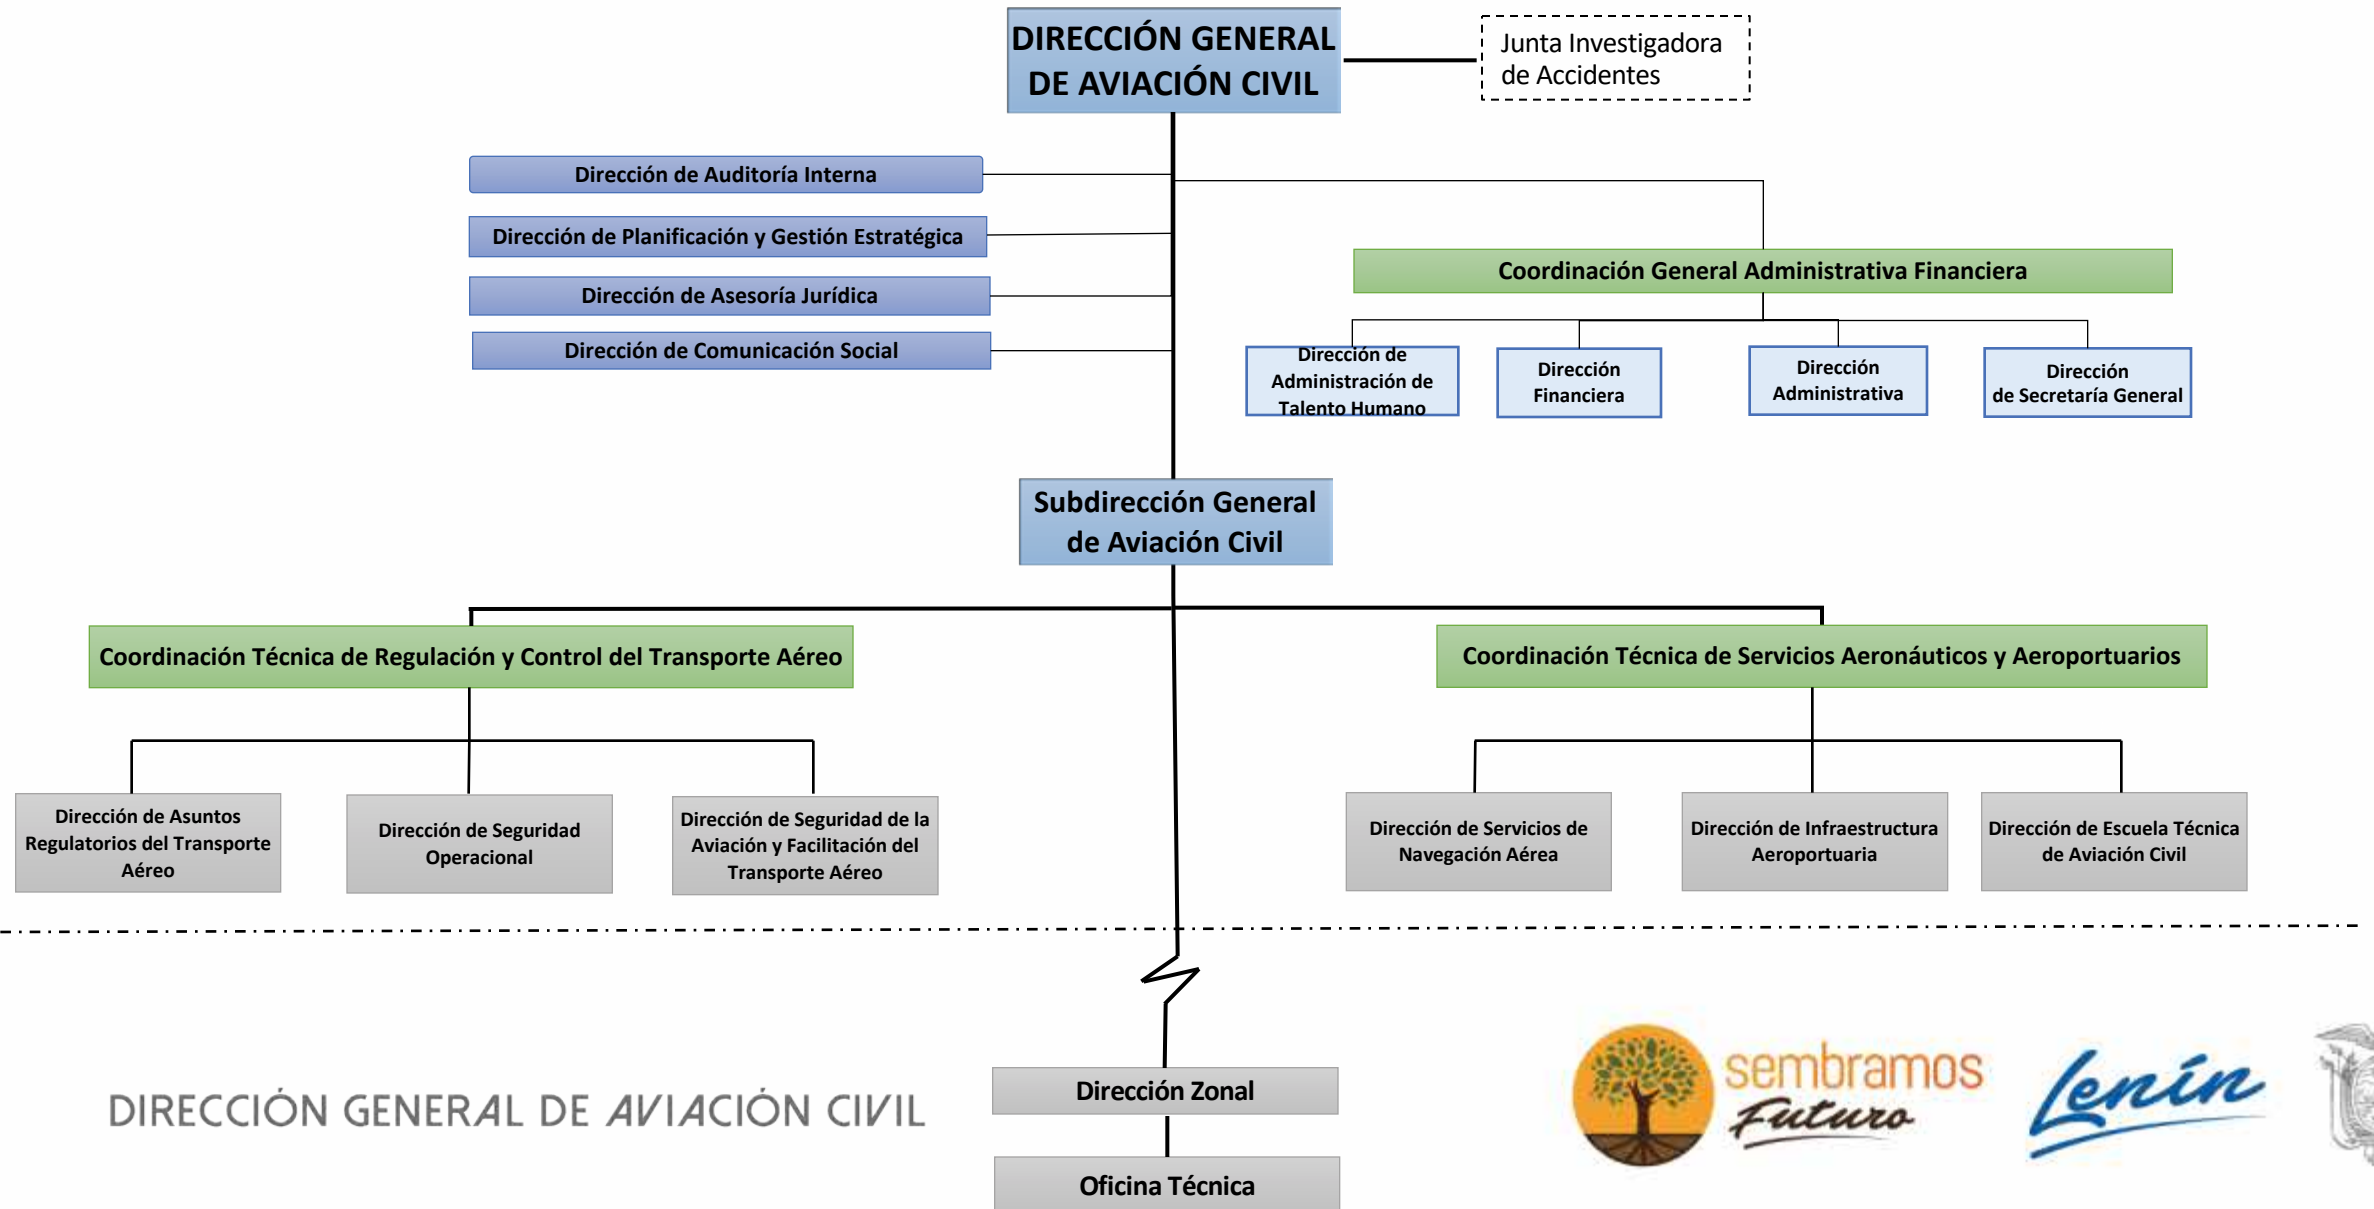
DIRECCIÓN GENERAL DE AVIACIÓN CIVIL

Junta Investigadora de Accidentes

Dirección de Auditoría Interna

Dirección de Planificación y Gestión Estratégica

Dirección de Asesoría Jurídica

Dirección de Comunicación Social

Coordinación General Administrativa Financiera

Dirección de Administración de Talento Humano

Dirección Financiera

Dirección Administrativa

Dirección de Secretaría General

Subdirección General de Aviación Civil

Coordinación Técnica de Regulación y Control del Transporte Aéreo

Coordinación Técnica de Servicios Aeronáuticos y Aeroportuarios

Dirección de Asuntos Regulatorios del Transporte Aéreo

Dirección de Seguridad Operacional

Dirección de Seguridad de la Aviación y Facilitación del Transporte Aéreo

Dirección de Servicios de Navegación Aérea

Dirección de Infraestructura Aeroportuaria

Dirección de Escuela Técnica de Aviación Civil

DIRECCIÓN GENERAL DE AVIACIÓN CIVIL

Dirección Zonal

Oficina Técnica

sembramos Futuro

Lenín